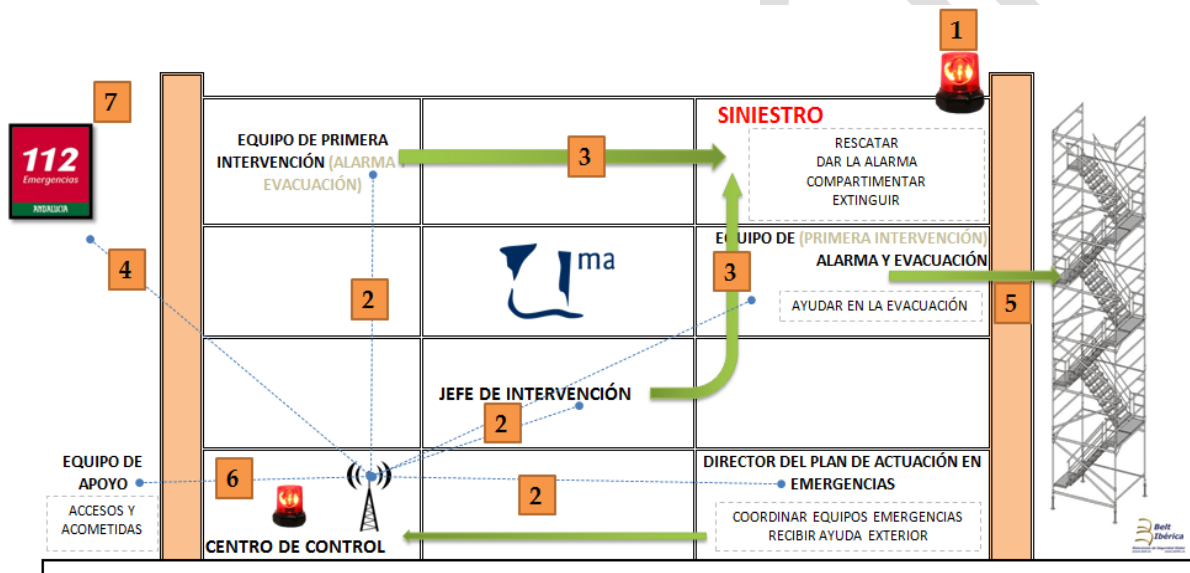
1

7

112
Emergencias
ANDALUCIA

EQUIPO DE PRIMERA INTERVENCIÓN (ALARMA EVACUACIÓN)

3

SINIESTRO

RESCATAR
DAR LA ALARMA
COMPARTIMENTAR
EXTINGUIR

4

ma

3

EQUIPO DE (PRIMERA INTERVENCIÓN)
ALARMA Y EVACUACIÓN

2

AYUDAR EN LA EVACUACIÓN

5

JEFE DE INTERVENCIÓN

2

EQUIPO DE APOYO

6

2

DIRECTOR DEL PLAN DE ACTUACIÓN EN EMERGENCIAS

ACCESOS Y ACOMETIDAS

COORDINAR EQUIPOS EMERGENCIAS
RECIBIR AYUDA EXTERIOR

CENTRO DE CONTROL

Belt Ibérica